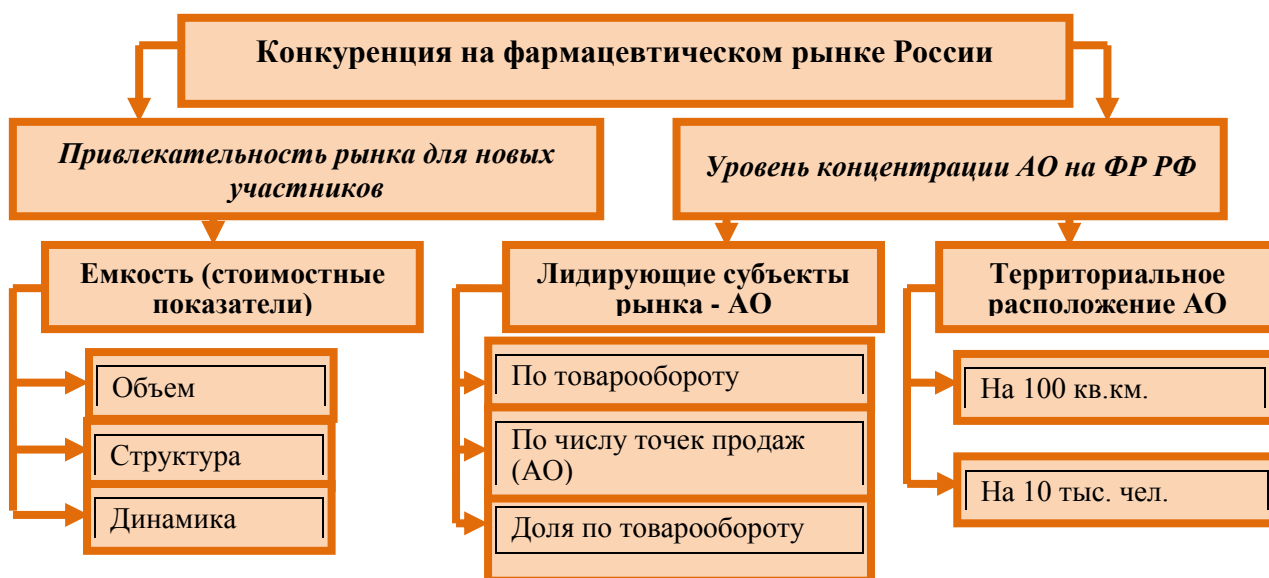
Конкуренция на фармацевтическом рынке России

Привлекательность рынка для новых участников

Уровень концентрации АО на ФР РФ

Емкость (стоимостные показатели)

Объем

Структура

Динамика

Лидирующие субъекты рынка - АО

По товарообороту

По числу точек продаж (АО)

Доля по товарообороту

Территориальное расположение АО

На 100 кв.км.

На 10 тыс. чел.